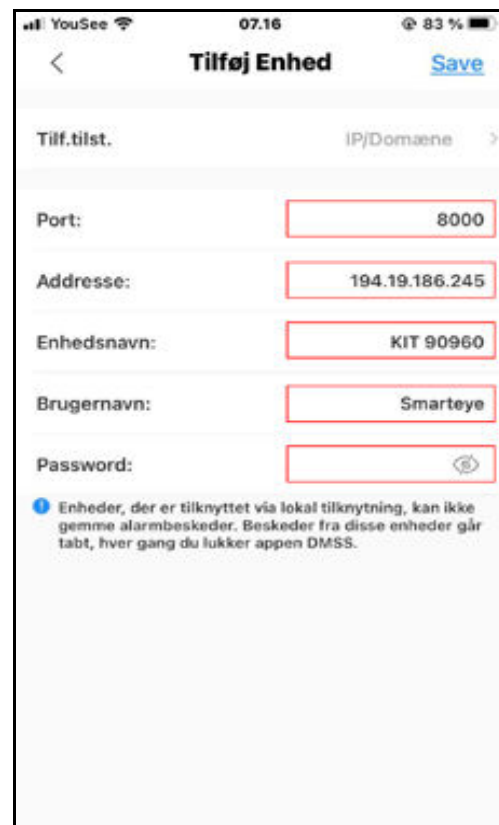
YouSee 07.16 83 %

<

Tilføj Enhed

Save

Tilf.tilst. IP/Domæne >

Port: 8000

Addresse: 194.19.186.245

Enhedsnavn: KIT 90960

Brugernavn: Smarteye

Password:

Enheder, der er tilknyttet via lokal tilknytning, kan ikke gemme alarmbeskeder. Beskeder fra disse enheder går tabt, hver gang du lukker appen DMSS.